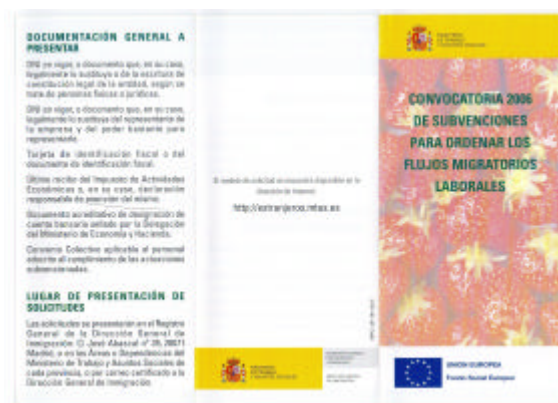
DOCUMENTACIÓN GENERAL A PRESENTAR

DNI en vigor, o documento que, en su caso, legalmente lo sustituya o de la escritura de constitución legal de la entidad, según se trate de personas físicas o jurídicas.

DNI en vigor, o documento que, en su caso, legalmente lo sustituya del representante de la empresa y del poder bastante para representarle.

Tarjeta de Identificación Fiscal o del documento de identificación fiscal.

Último recibo del Impuesto de Actividades Económicas o, en su caso, declaración responsable de exención del mismo.

Documento acreditativo de designación de cuenta bancaria sellado por la Delegación del Ministerio de Economía y Hacienda.

Convenio Colectivo aplicable al personal adscrito al cumplimiento de las acciones subvencionadas.

LUGAR DE PRESENTACIÓN DE SOLICITUDES

Las solicitudes se presentarán en el Registro General de la Dirección General de Inmigración (C/ José Abascal nº 39, 28071 Madrid), o en las Áreas o Dependencias del Ministerio de Trabajo y Asuntos Sociales de cada provincia, o por correo certificado a la Dirección General de Inmigración.

El modelo de solicitud se encuentra disponible en la dirección de Internet:

http://extranjeros.mtas.es

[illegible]

CONVOCATORIA 2006 DE SUBVENCIONES PARA ORDENAR LOS FLUJOS MIGRATORIOS LABORALES

UNIÓN EUROPEA
Fondo Social Europeo